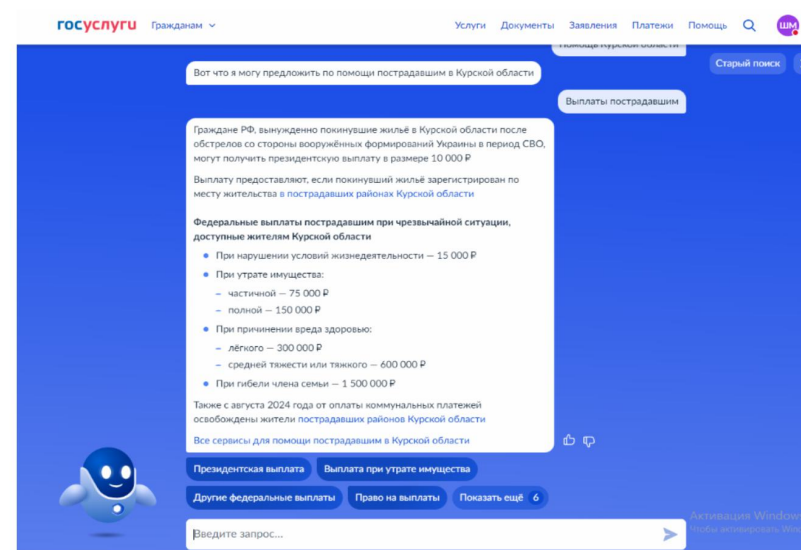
госуслуги Гражданам Услуги Документы Заявления Платежи Помощь ШМ

Помощь Курской области

Старый поиск

Вот что я могу предложить по помощи пострадавшим в Курской области

Выплаты пострадавшим

Граждане РФ, вынужденно покинувшие жильё в Курской области после обстрелов со стороны вооружённых формирований Украины в период СВО, могут получить президентскую выплату в размере 10 000 ₽

Выплату предоставляют, если покинувший жильё зарегистрирован по месту жительства в пострадавших районах Курской области

Федеральные выплаты пострадавшим при чрезвычайной ситуации, доступные жителям Курской области

- При нарушении условий жизнедеятельности — 15 000 ₽
- При утрате имущества:
  - частичной — 75 000 ₽
  - полной — 150 000 ₽
- При причинении вреда здоровью:
  - лёгкого — 300 000 ₽
  - средней тяжести или тяжкого — 600 000 ₽
- При гибели члена семьи — 1 500 000 ₽

Также с августа 2024 года от оплаты коммунальных платежей освобождены жители пострадавших районов Курской области

Все сервисы для помощи пострадавшим в Курской области

Президентская выплата Выплата при утрате имущества

Другие федеральные выплаты Право на выплаты Показать ещё 6

Введите запрос...

Активация Windows
Чтобы активировать Wi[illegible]